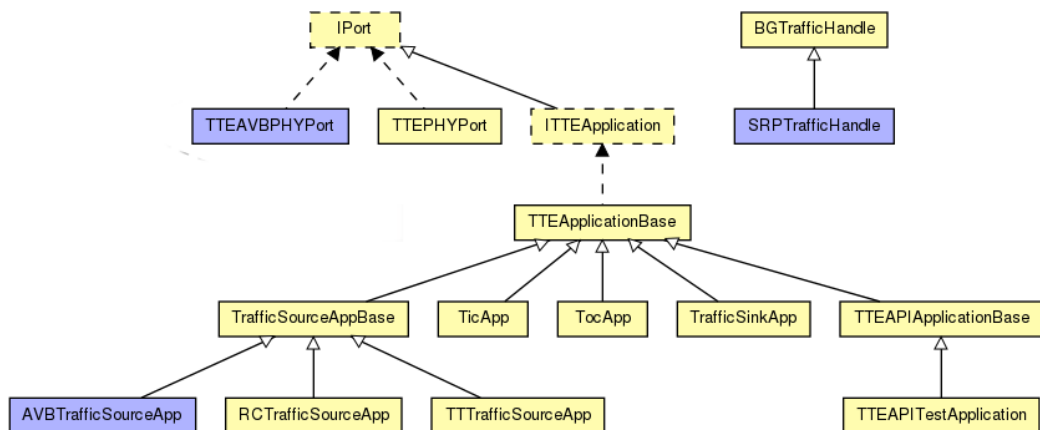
IPort

BGTrafficHandle

TTEAVBPHYPort

TTEPHYPort

ITTEApplication

SRPTrafficHandle

TTEApplicationBase

TrafficSourceAppBase

TicApp

TocApp

TrafficSinkApp

TTEAPIApplicationBase

AVBTrafficSourceApp

RCTrafficSourceApp

TTTrafficSourceApp

TTEAPITestApplication